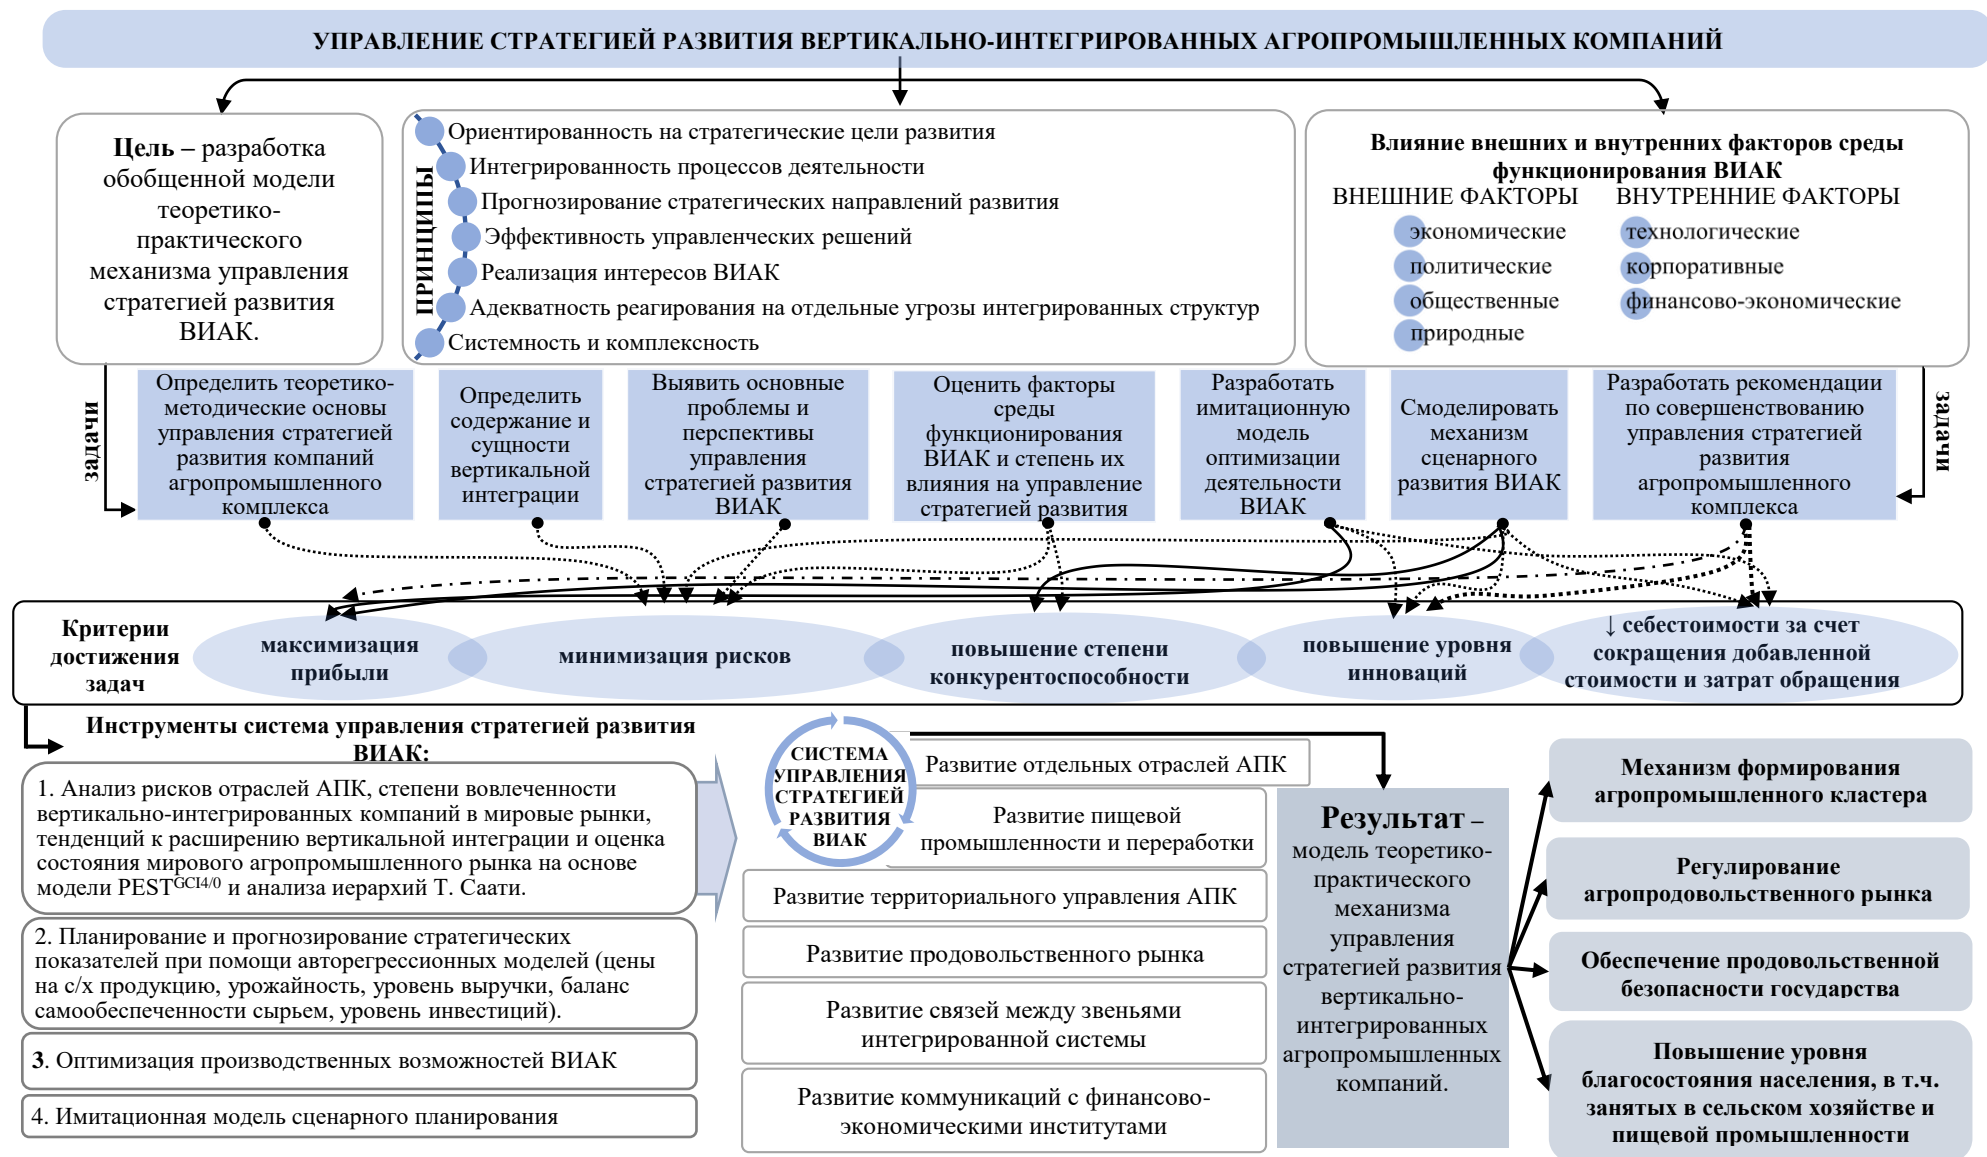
УПРАВЛЕНИЕ СТРАТЕГИЕЙ РАЗВИТИЯ ВЕРТИКАЛЬНО-ИНТЕГРИРОВАННЫХ АГРОПРОМЫШЛЕННЫХ КОМПАНИЙ

**Цель** – разработка обобщенной модели теоретико-практического механизма управления стратегией развития ВИАК.

ПРИНЦИПЫ

Ориентированность на стратегические цели развития
Интегрированность процессов деятельности
Прогнозирование стратегических направлений развития
Эффективность управленческих решений
Реализация интересов ВИАК
Адекватность реагирования на отдельные угрозы интегрированных структур
Системность и комплексность

Влияние внешних и внутренних факторов среды функционирования ВИАК

ВНЕШНИЕ ФАКТОРЫ
экономические
политические
общественные
природные

ВНУТРЕННИЕ ФАКТОРЫ
технологические
корпоративные
финансово-экономические

задачи

Определить теоретико-методические основы управления стратегией развития компаний агропромышленного комплекса

Определить содержание и сущности вертикальной интеграции

Выявить основные проблемы и перспективы управления стратегией развития ВИАК

Оценить факторы среды функционирования ВИАК и степень их влияния на управление стратегией развития

Разработать имитационную модель оптимизации деятельности ВИАК

Смоделировать механизм сценарного развития ВИАК

Разработать рекомендации по совершенствованию управления стратегией развития агропромышленного комплекса

задачи

Критерии достижения задач

максимизация прибыли

минимизация рисков

повышение степени конкурентоспособности

повышение уровня инноваций

↓ себестоимости за счет сокращения добавленной стоимости и затрат обращения

Инструменты система управления стратегией развития ВИАК:

1. Анализ рисков отраслей АПК, степени вовлеченности вертикально-интегрированных компаний в мировые рынки, тенденций к расширению вертикальной интеграции и оценка состояния мирового агропромышленного рынка на основе модели PEST$^{GCI4/0}$ и анализа иерархий Т. Саати.

2. Планирование и прогнозирование стратегических показателей при помощи авторегрессионных моделей (цены на с/х продукцию, урожайность, уровень выручки, баланс самообеспеченности сырьем, уровень инвестиций).

3. Оптимизация производственных возможностей ВИАК

4. Имитационная модель сценарного планирования

СИСТЕМА УПРАВЛЕНИЯ СТРАТЕГИЕЙ РАЗВИТИЯ ВИАК

Развитие отдельных отраслей АПК

Развитие пищевой промышленности и переработки

Развитие территориального управления АПК

Развитие продовольственного рынка

Развитие связей между звеньями интегрированной системы

Развитие коммуникаций с финансово-экономическими институтами

**Результат** – модель теоретико-практического механизма управления стратегией развития вертикально-интегрированных агропромышленных компаний.

Механизм формирования агропромышленного кластера

Регулирование агропродовольственного рынка

Обеспечение продовольственной безопасности государства

Повышение уровня благосостояния населения, в т.ч. занятых в сельском хозяйстве и пищевой промышленности